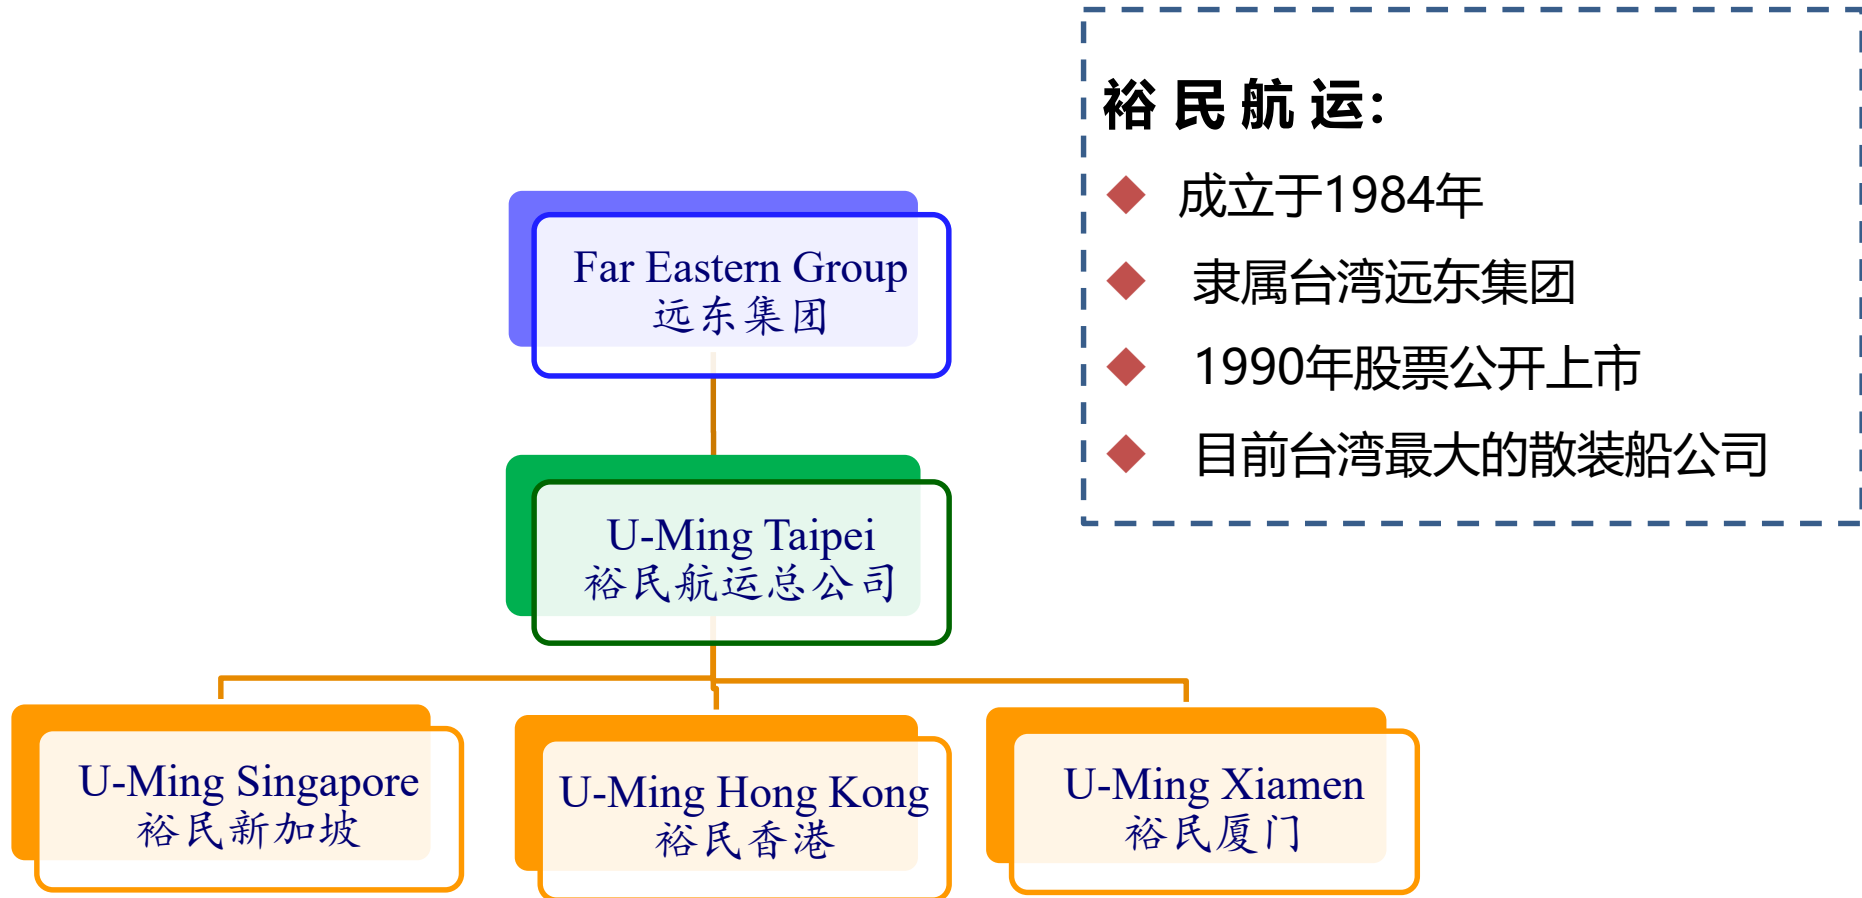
裕民航运:

◆ 成立于1984年
◆ 隶属台湾远东集团
◆ 1990年股票公开上市
◆ 目前台湾最大的散装船公司

Far Eastern Group
远东集团

U-Ming Taipei
裕民航运总公司

U-Ming Singapore
裕民新加坡

U-Ming Hong Kong
裕民香港

U-Ming Xiamen
裕民厦门